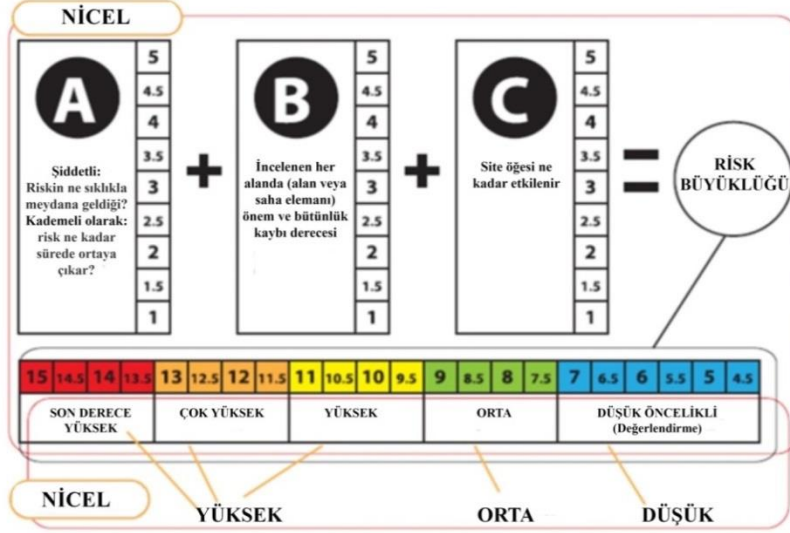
NİCEL

A

Şiddetli: Riskin ne sıklıkla meydana geldiği? Kademeli olarak: risk ne kadar sürede ortaya çıkar?

| 5 |
|---|
| 4.5 |
| 4 |
| 3.5 |
| 3 |
| 2.5 |
| 2 |
| 1.5 |
| 1 |

+

B

İncelenen her alanda (alan veya saha elemanı) önem ve bütünlük kaybı derecesi

| 5 |
|---|
| 4.5 |
| 4 |
| 3.5 |
| 3 |
| 2.5 |
| 2 |
| 1.5 |
| 1 |

+

C

Site öğesi ne kadar etkilenir

| 5 |
|---|
| 4.5 |
| 4 |
| 3.5 |
| 3 |
| 2.5 |
| 2 |
| 1.5 |
| 1 |

=

RİSK BÜYÜKLÜĞÜ

| 15 | 14.5 | 14 | 13.5 | 13 | 12.5 | 12 | 11.5 | 11 | 10.5 | 10 | 9.5 | 9 | 8.5 | 8 | 7.5 | 7 | 6.5 | 6 | 5.5 | 5 | 4.5 |
|---|---|---|---|---|---|---|---|---|---|---|---|---|---|---|---|---|---|---|---|---|---|

| SON DERECE YÜKSEK | ÇOK YÜKSEK | YÜKSEK | ORTA | DÜŞÜK ÖNCELİKLİ (Değerlendirme) |
|---|---|---|---|---|

NİCEL

YÜKSEK

ORTA

DÜŞÜK